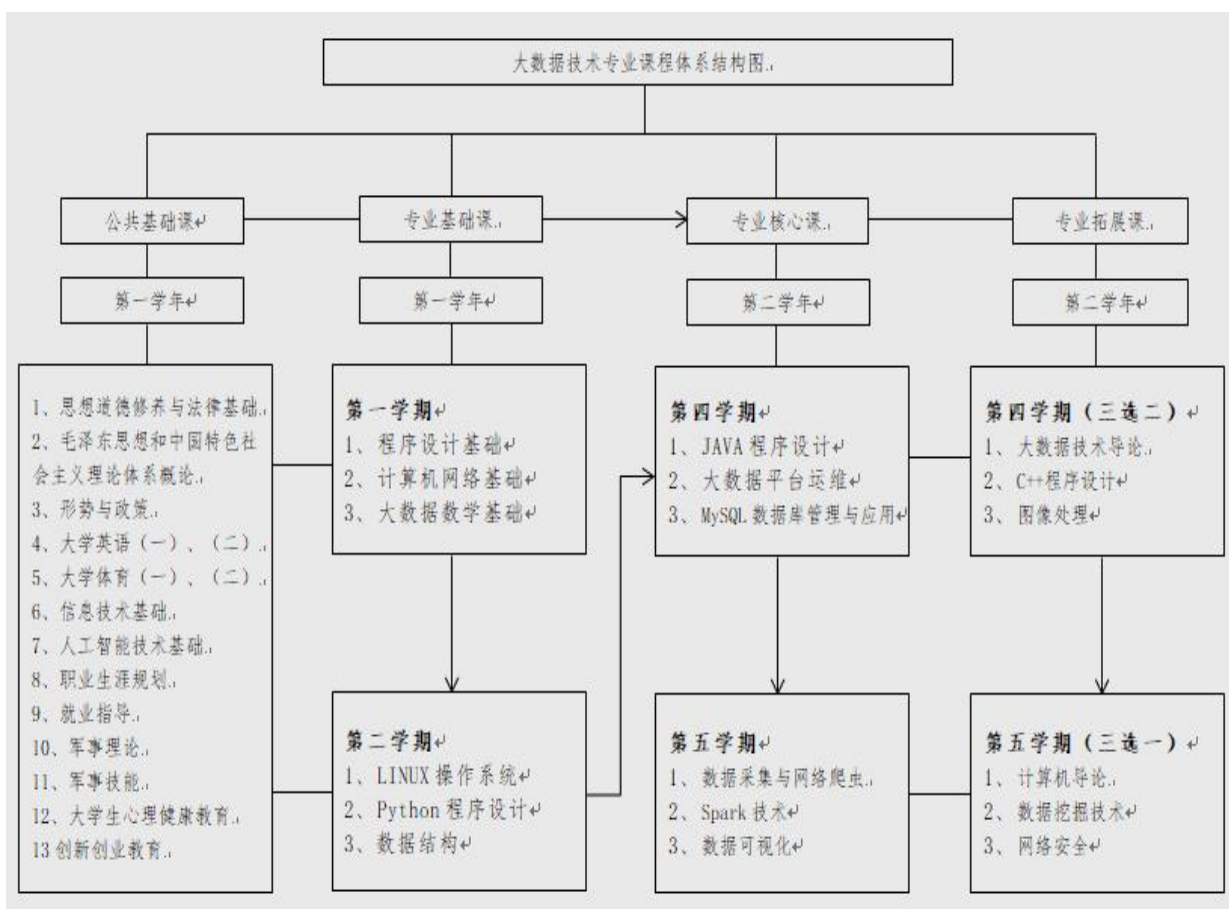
大数据技术专业课程体系结构图

公共基础课

专业基础课

专业核心课

专业拓展课

第一学年

第一学年

第二学年

第二学年

1、思想道德修养与法律基础
2、毛泽东思想和中国特色社会主义理论体系概论
3、形势与政策
4、大学英语（一）、（二）
5、大学体育（一）、（二）
6、信息技术基础
7、人工智能技术基础
8、职业生涯规划
9、就业指导
10、军事理论
11、军事技能
12、大学生心理健康教育
13 创新创业教育

第一学期
1、程序设计基础
2、计算机网络基础
3、大数据数学基础

第四学期
1、JAVA 程序设计
2、大数据平台运维
3、MySQL 数据库管理与应用

第四学期（三选二）
1、大数据技术导论
2、C++程序设计
3、图像处理

第二学期
1、LINUX 操作系统
2、Python 程序设计
3、数据结构

第五学期
1、数据采集与网络爬虫
2、Spark 技术
3、数据可视化

第五学期（三选一）
1、计算机导论
2、数据挖掘技术
3、网络安全